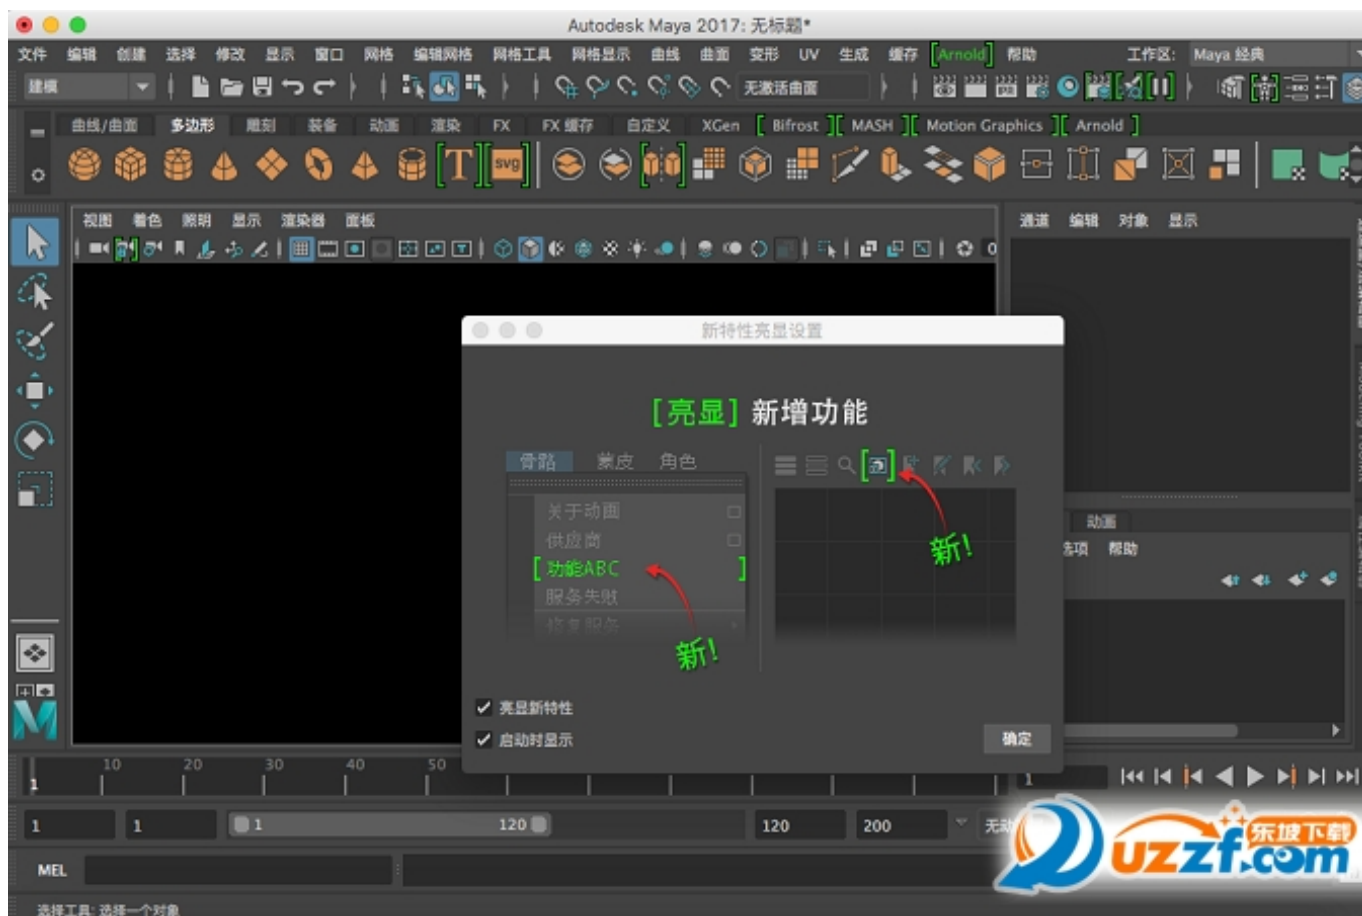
Autodesk Maya 2017: 无标题*

文件 编辑 创建 选择 修改 显示 窗口 网格 编辑网格 网格工具 网格显示 曲线 曲面 变形 UV 生成 缓存 Arnold 帮助 工作区: Maya 经典

建模

无激活曲面

曲线/曲面 多边形 雕刻 装备 动画 渲染 FX FX 缓存 自定义 XGen Bifrost MASH Motion Graphics Arnold

视图 着色 照明 显示 渲染器 面板

通道 编辑 对象 显示

新特性亮显设置

[亮显] 新增功能

骨骼 蒙皮 角色

关于动画
供应商
功能ABC
服务失败
恢复服务

新!

新!

亮显新特性
启动时显示

确定

动画
选项 帮助

10 20 30 40 50

1 1 1 120 120 200 无动

MEL

选择工具: 选择一个对象

uzzf.com 东坡下载